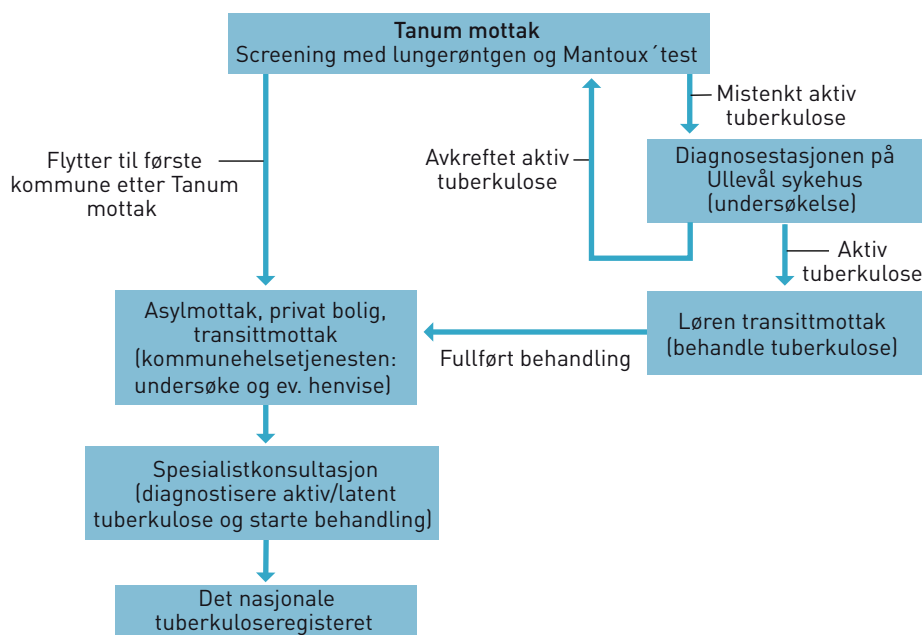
Tanum mottak
Screening med lungerøntgen og Mantoux´test

Mistenkt aktiv tuberkulose

Diagnosestasjonen på Ullevål sykehus (undersøkelse)

Avkreftet aktiv tuberkulose

Flytter til første kommune etter Tanum mottak

Aktiv tuberkulose

Løren transittmottak (behandle tuberkulose)

Fullført behandling

Asylmottak, privat bolig, transittmottak (kommunehelsetjenesten: undersøke og ev. henvise)

Spesialistkonsultasjon (diagnostisere aktiv/latent tuberkulose og starte behandling)

Det nasjonale tuberkuloseregisteret